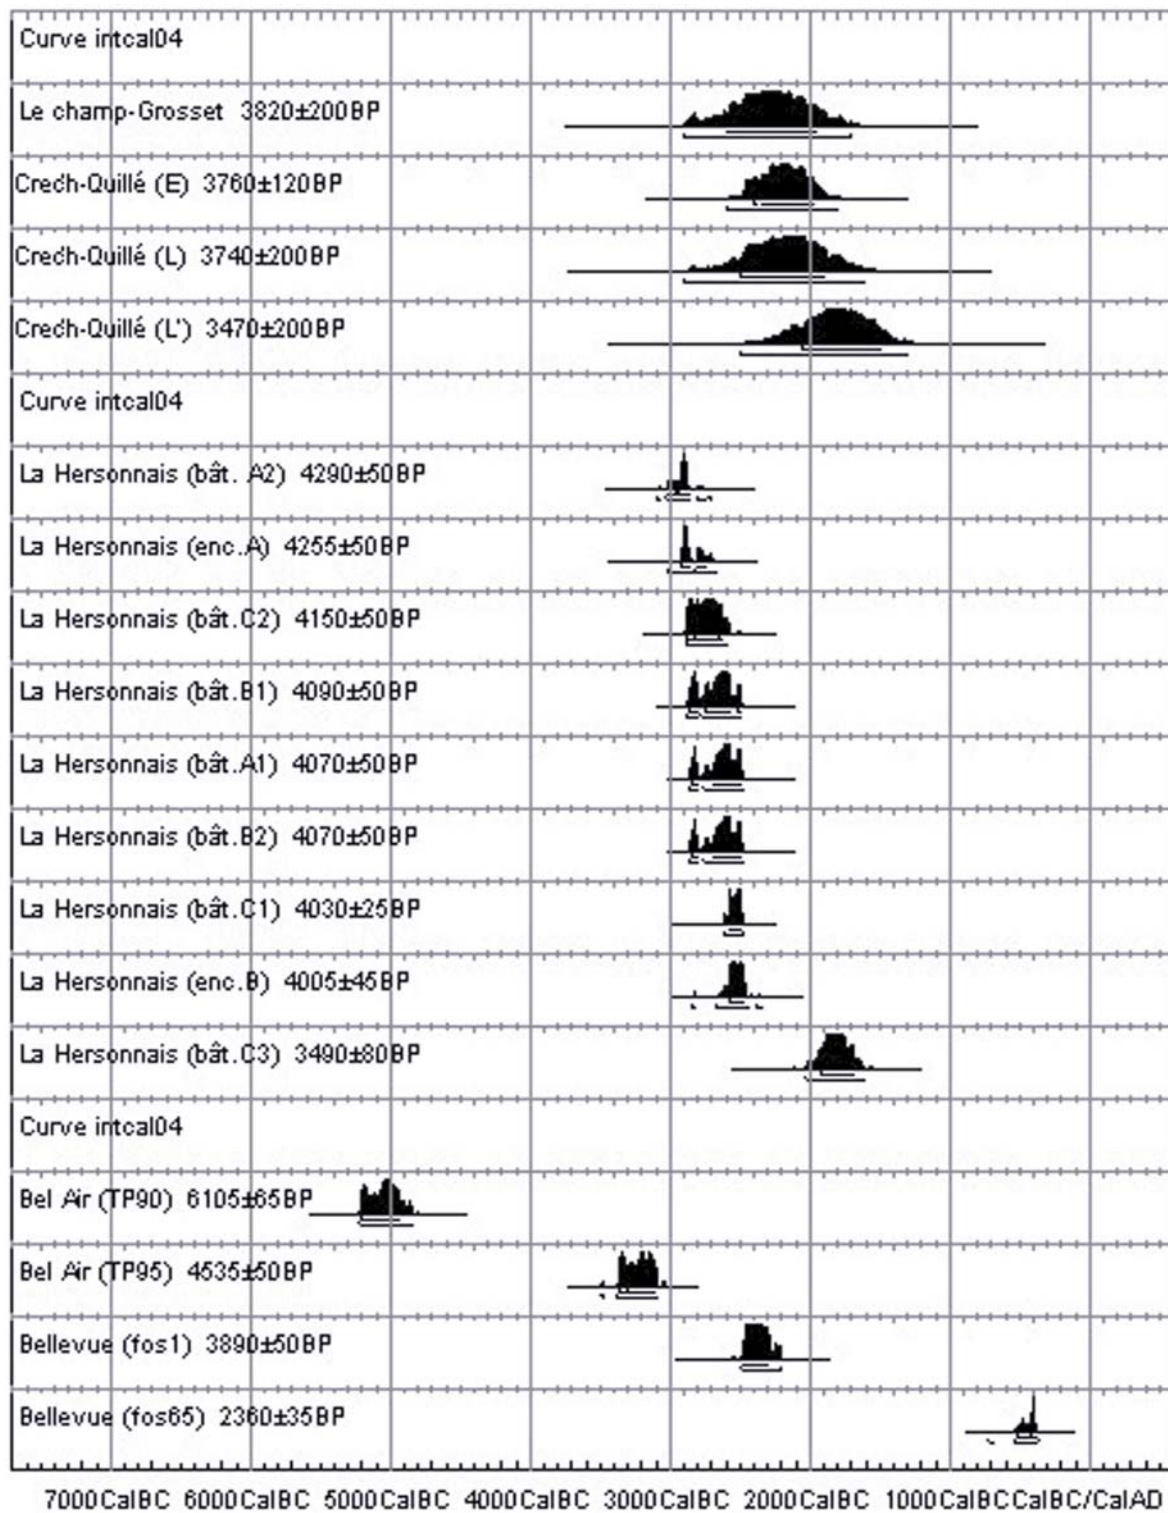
Curve intcal04
Le champ-Grosset 3820±200BP
Crech-Quillé (E) 3760±120BP
Crech-Quillé (L) 3740±200BP
Crech-Quillé (L') 3470±200BP
Curve intcal04
La Hersonnais (bât. A2) 4290±50BP
La Hersonnais (enc.A) 4255±50BP
La Hersonnais (bât.C2) 4150±50BP
La Hersonnais (bât.B1) 4090±50BP
La Hersonnais (bât.A1) 4070±50BP
La Hersonnais (bât.B2) 4070±50BP
La Hersonnais (bât.C1) 4030±25BP
La Hersonnais (enc.B) 4005±45BP
La Hersonnais (bât.C3) 3490±80BP
Curve intcal04
Bel Air (TP90) 6105±65BP
Bel Air (TP95) 4535±50BP
Bellevue (fos1) 3890±50BP
Bellevue (fos65) 2360±35BP

7000CalBC 6000CalBC 5000CalBC 4000CalBC 3000CalBC 2000CalBC 1000CalBC CalBC/CalAD